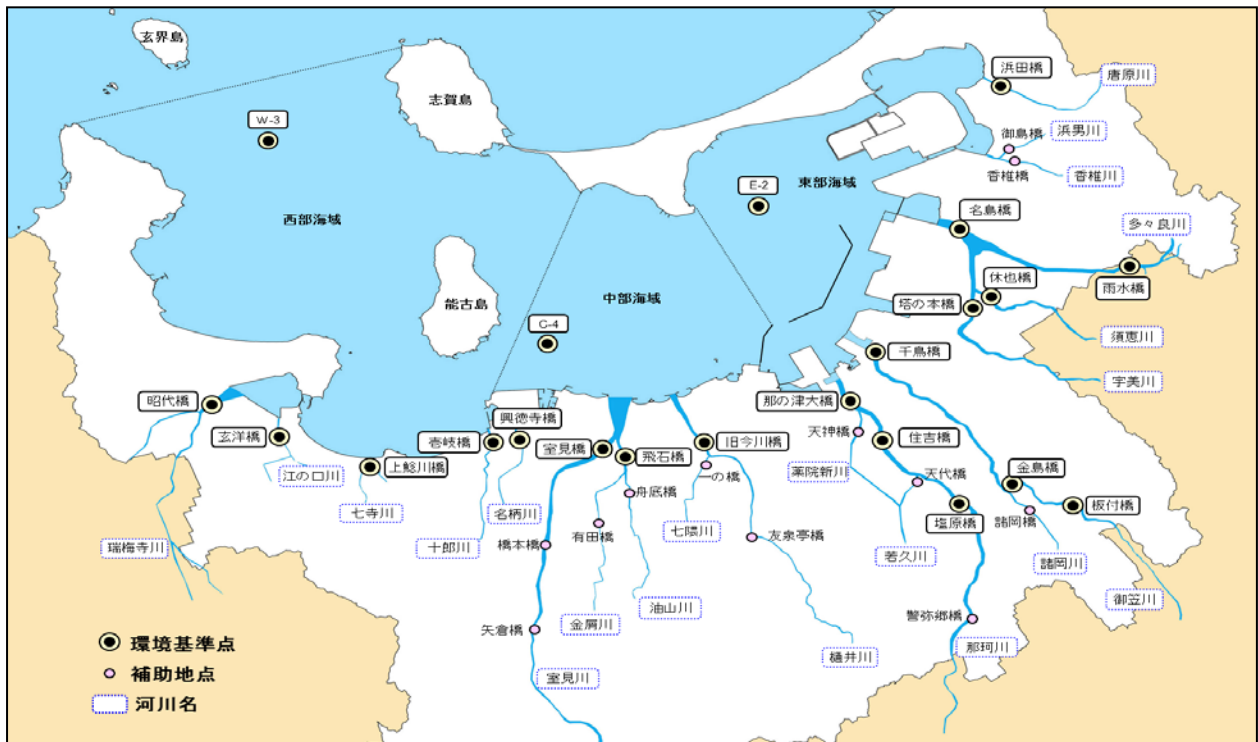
玄界島
志賀島
W-3
西部海域
能古島
C-4
中部海域
E-2
東部海域
浜田橋
唐原川
御島橋
浜男川
香椎橋
香椎川
名島橋
多々良川
休也橋
雨水橋
塔の本橋
須恵川
千鳥橋
宇美川
昭代橋
玄洋橋
江の口川
七寺川
瑞梅寺川
上鯰川橋
壱岐橋
十郎川
興徳寺橋
名柄川
室見橋
橋本橋
飛石橋
舟底橋
有田橋
金屑川
矢倉橋
室見川
油山川
旧今川橋
一の橋
七隈川
友泉亭橋
樋井川
那の津大橋
天神橋
薬院新川
住吉橋
天代橋
塩原橋
若久川
金島橋
板付橋
諸岡橋
諸岡川
御笠川
警弥郷橋
那珂川
環境基準点
補助地点
河川名